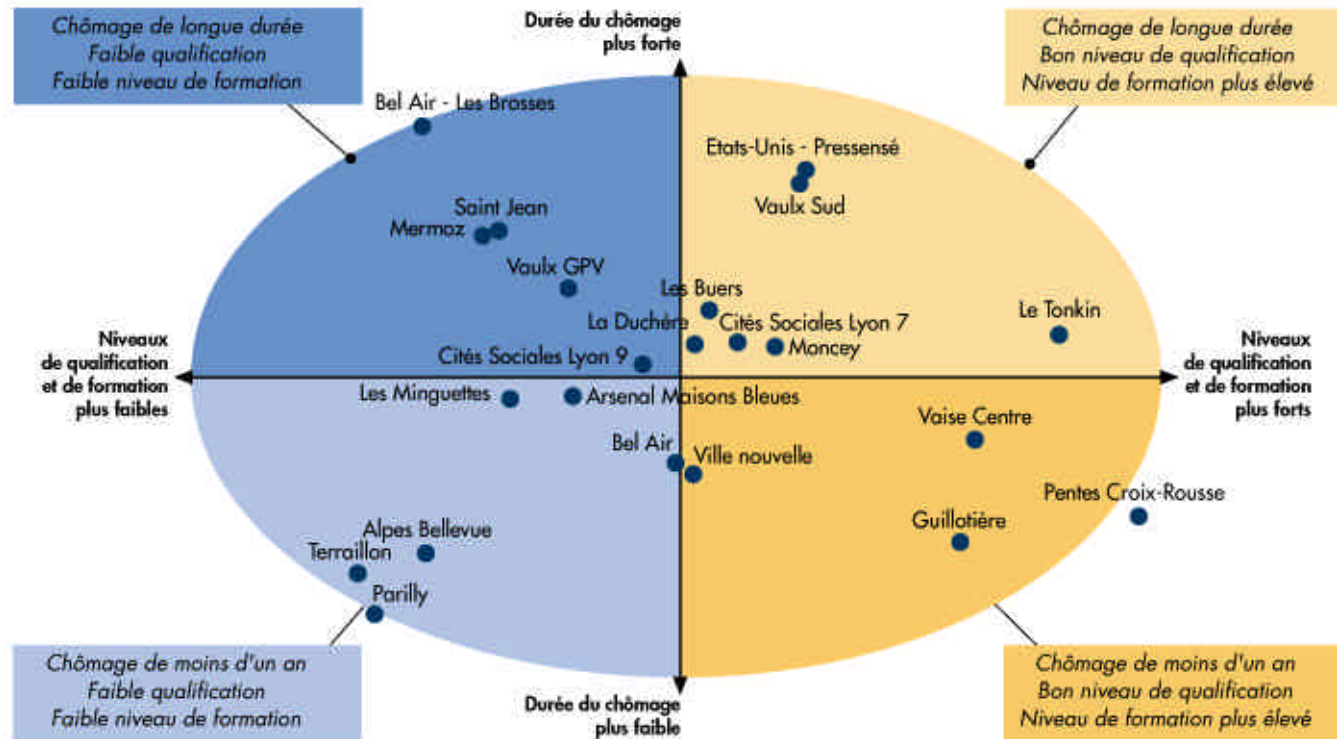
Chômage de longue durée
Faible qualification
Faible niveau de formation

Durée du chômage plus forte

Chômage de longue durée
Bon niveau de qualification
Niveau de formation plus élevé

Bel Air - Les Brosses

Etats-Unis - Pressensé

Vaulx Sud

Saint Jean

Mermoz

Vaulx GPV

Les Buers

Le Tonkin

La Duchère

Cités Sociales Lyon 7

Moncey

Niveaux de qualification et de formation plus faibles

Cités Sociales Lyon 9

Niveaux de qualification et de formation plus forts

Les Minguettes

Arsenal Maisons Bleues

Vaise Centre

Bel Air

Ville nouvelle

Pentes Croix-Rousse

Guillotière

Alpes Bellevue

Terraillon

Parilly

Chômage de moins d'un an
Faible qualification
Faible niveau de formation

Durée du chômage plus faible

Chômage de moins d'un an
Bon niveau de qualification
Niveau de formation plus élevé